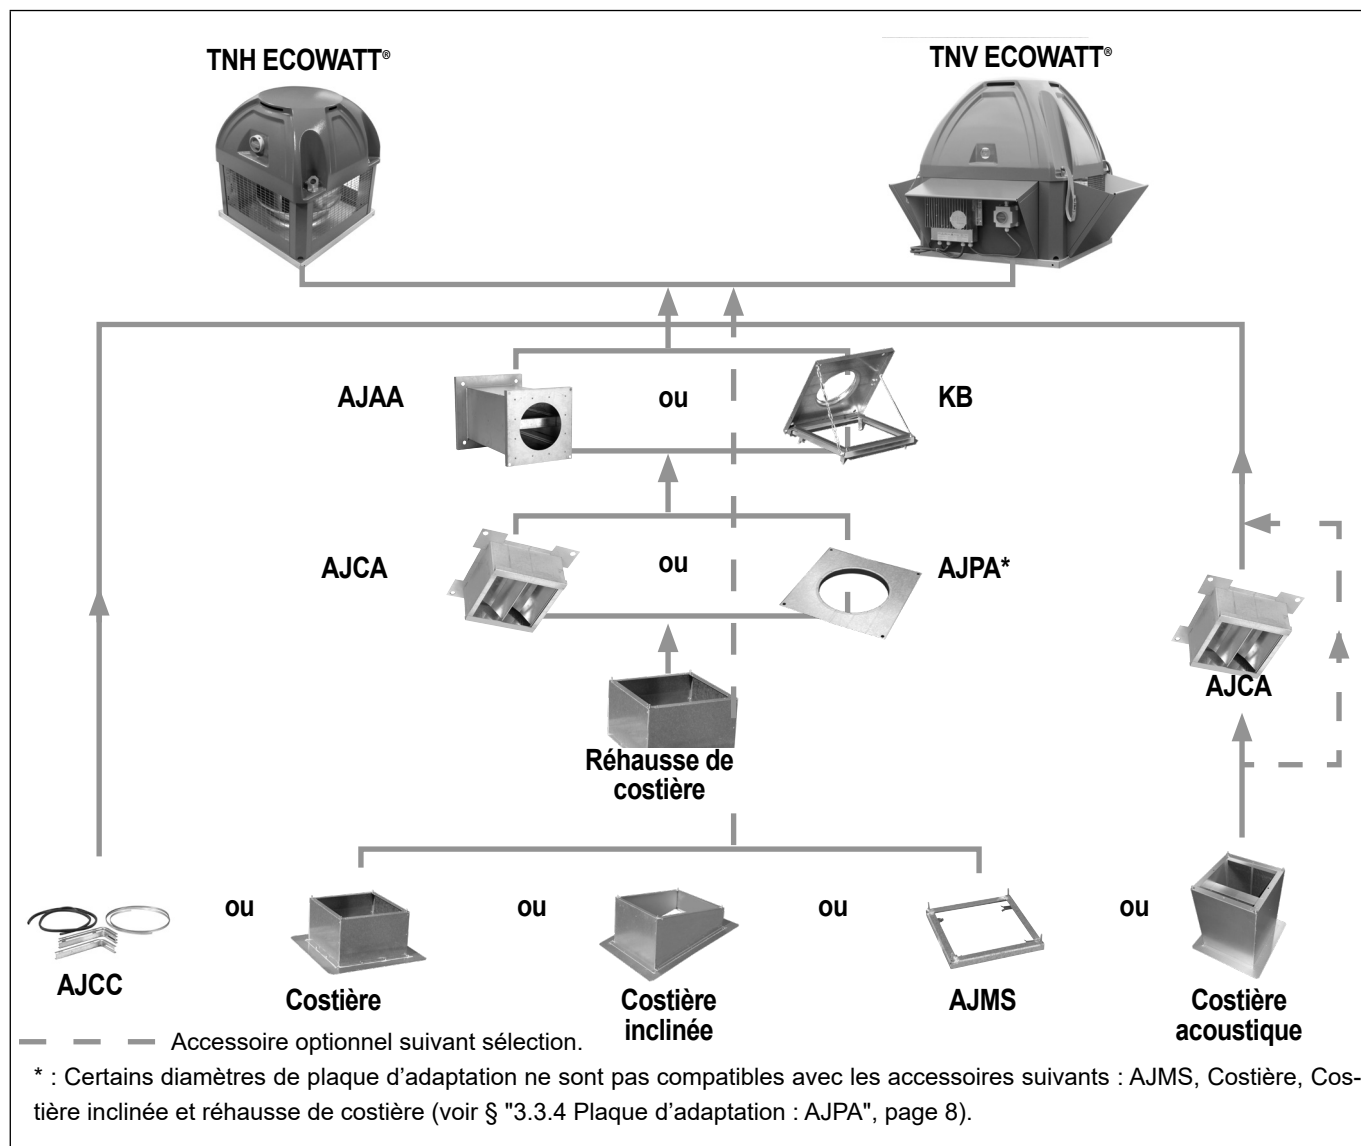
TNH ECOWATT®

TNV ECOWATT®

AJAA

ou

KB

AJCA

ou

AJPA*

AJCA

Réhausse de costière

ou

ou

ou

ou

AJCC

Costière

Costière inclinée

AJMS

Costière acoustique

Accessoire optionnel suivant sélection.

* : Certains diamètres de plaque d’adaptation ne sont pas compatibles avec les accessoires suivants : AJMS, Costière, Costière inclinée et réhausse de costière (voir § "3.3.4 Plaque d’adaptation : AJPA", page 8).